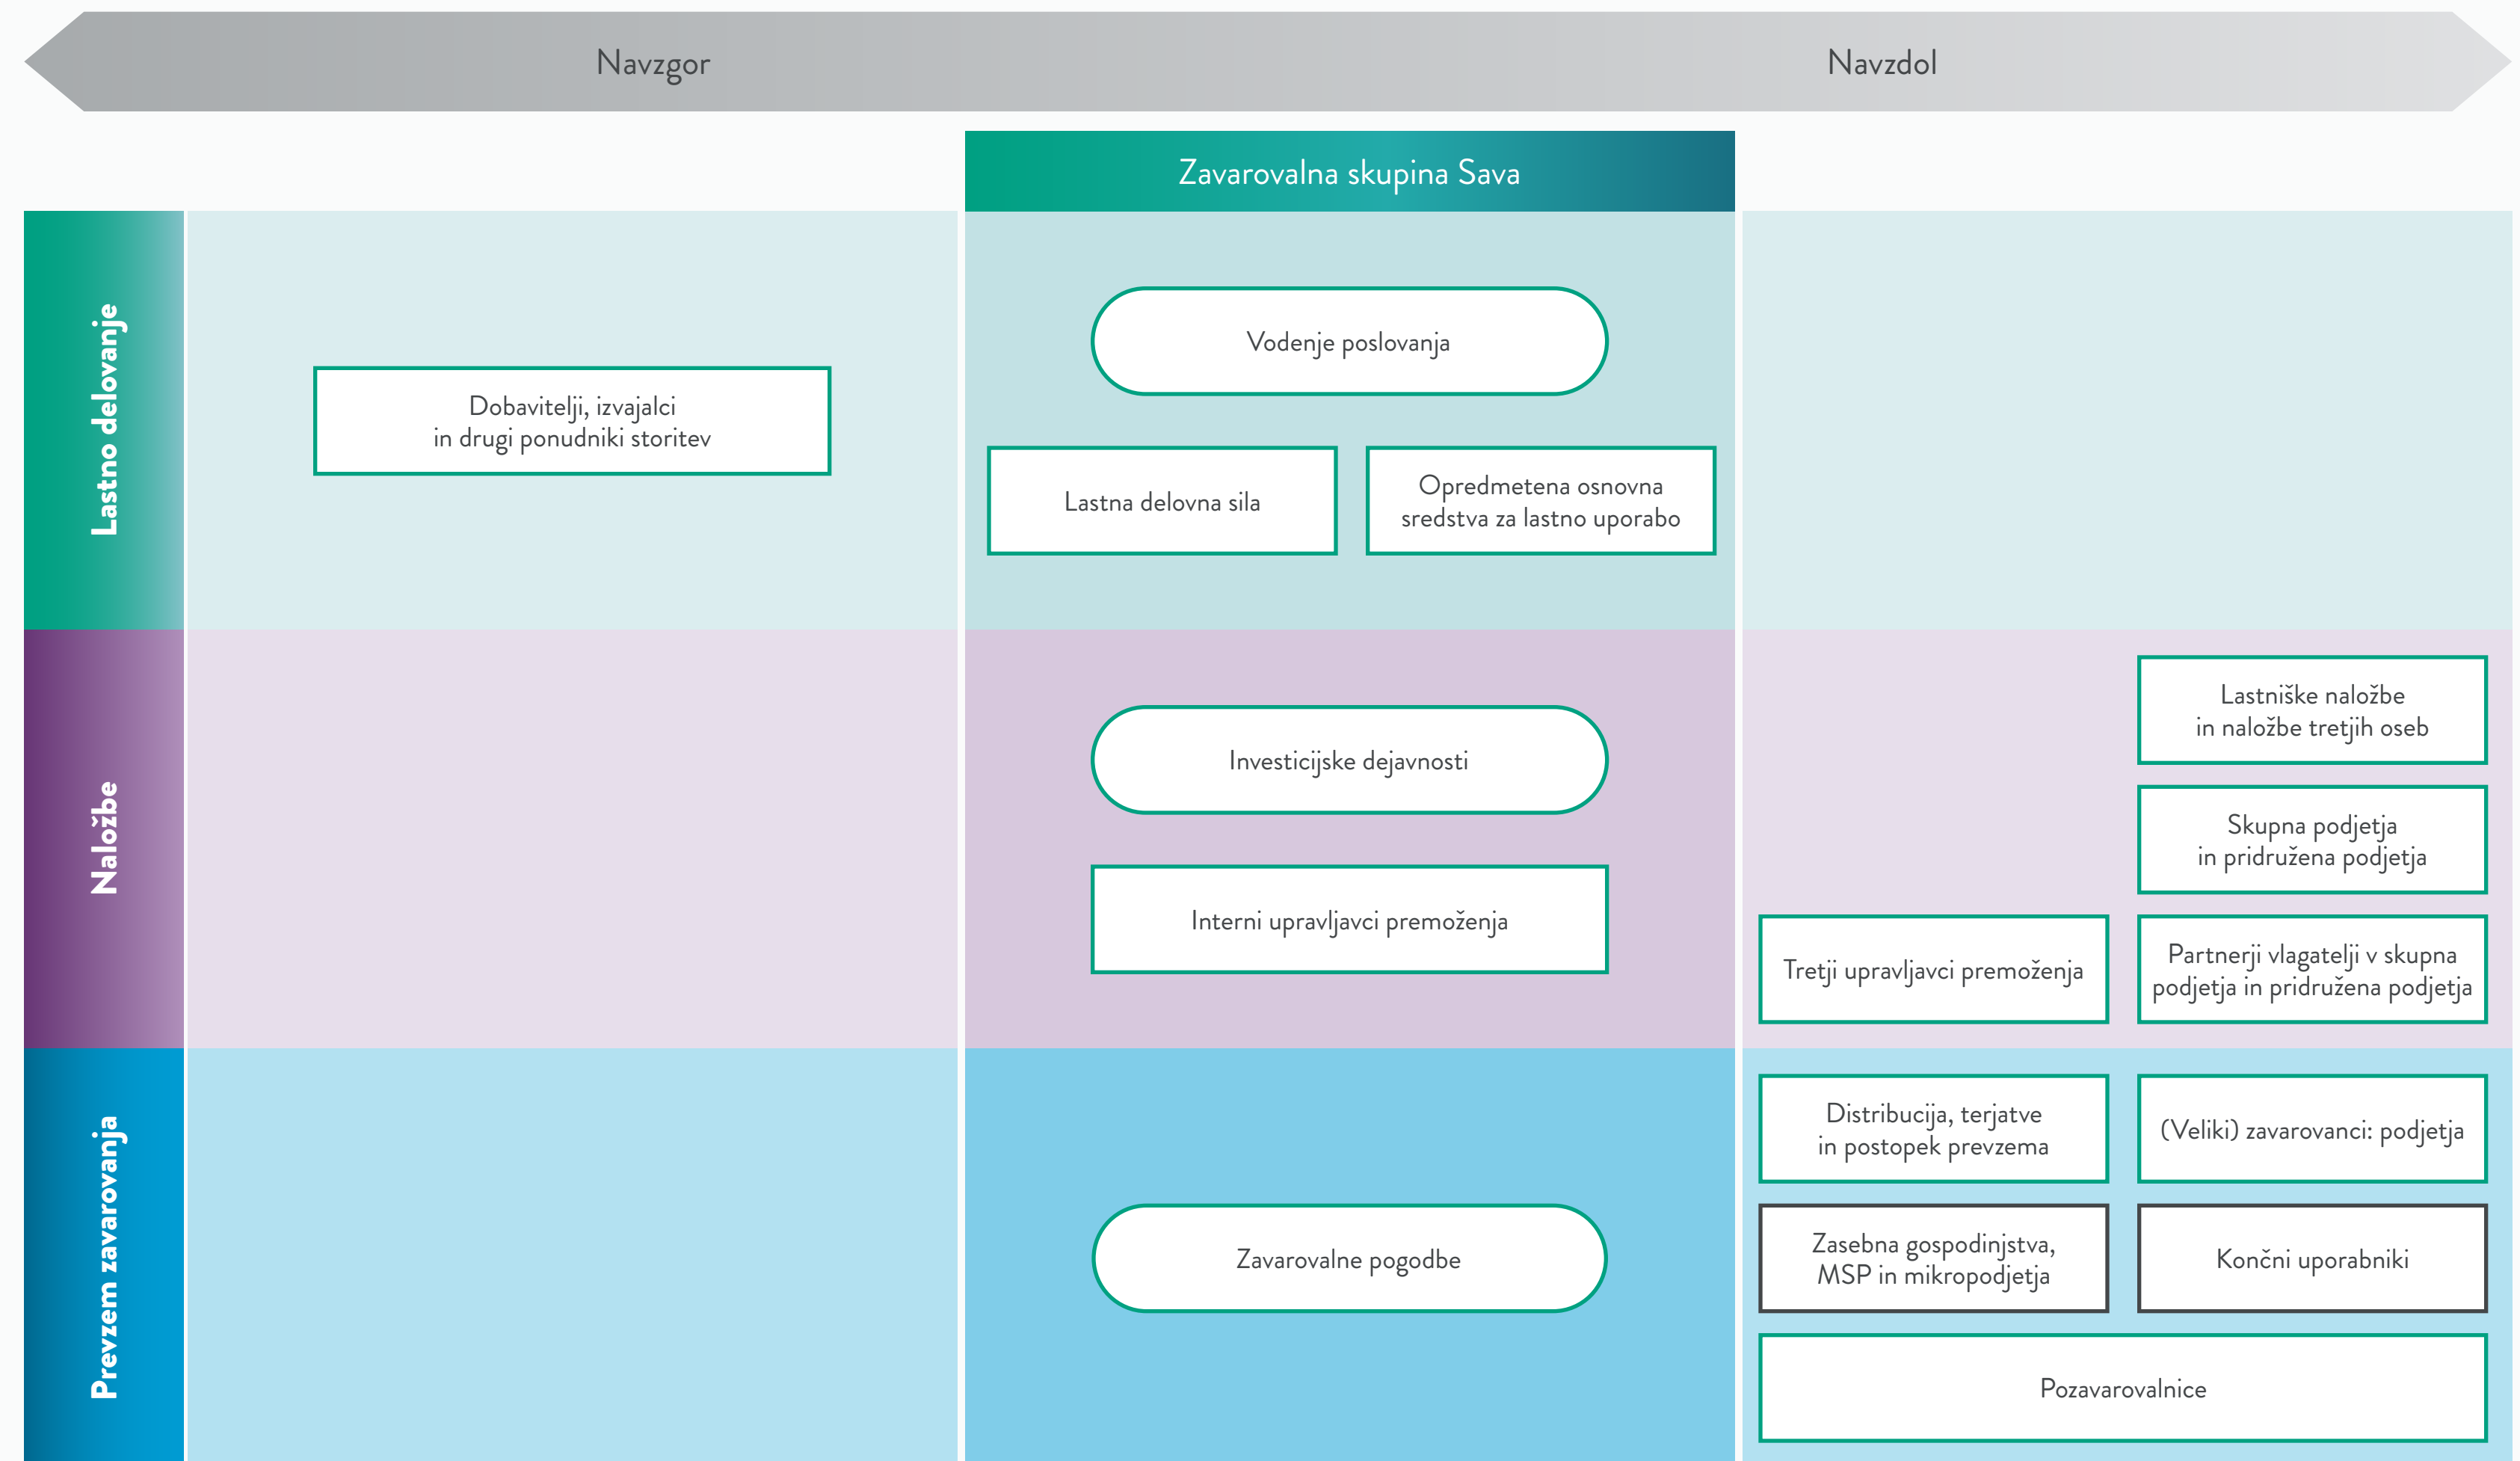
Navzgor

Navzdol

Zavarovalna skupina Sava

Lastno delovanje

Dobavitelji, izvajalci in drugi ponudniki storitev

Vodenje poslovanja

Lastna delovna sila

Opredmetena osnovna sredstva za lastno uporabo

Naložbe

Investicijske dejavnosti

Interni upravljavci premoženja

Lastniške naložbe in naložbe tretjih oseb

Skupna podjetja in pridružena podjetja

Tretji upravljavci premoženja

Partnerji vlagatelji v skupna podjetja in pridružena podjetja

Prevzem zavarovanja

Zavarovalne pogodbe

Distribucija, terjatve in postopek prevzema

(Veliki) zavarovanci: podjetja

Zasebna gospodinjstva, MSP in mikropodjetja

Končni uporabniki

Pozavarovalnice